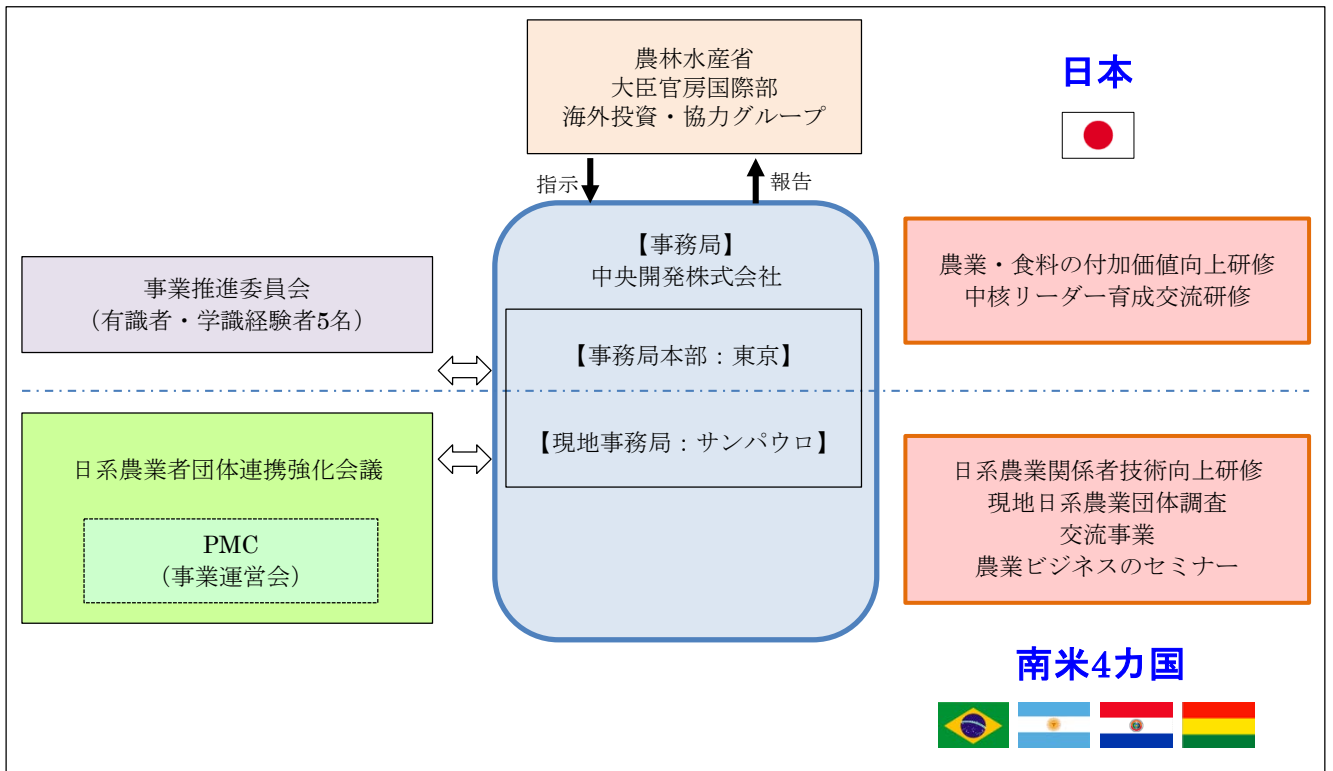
農林水産省
大臣官房国際部
海外投資・協力グループ

日本

指示

報告

【事務局】
中央開発株式会社

【事務局本部：東京】

【現地事務局：サンパウロ】

事業推進委員会
（有識者・学識経験者5名）

農業・食料の付加価値向上研修
中核リーダー育成交流研修

日系農業者団体連携強化会議

PMC
（事業運営会）

日系農業関係者技術向上研修
現地日系農業団体調査
交流事業
農業ビジネスのセミナー

南米4カ国